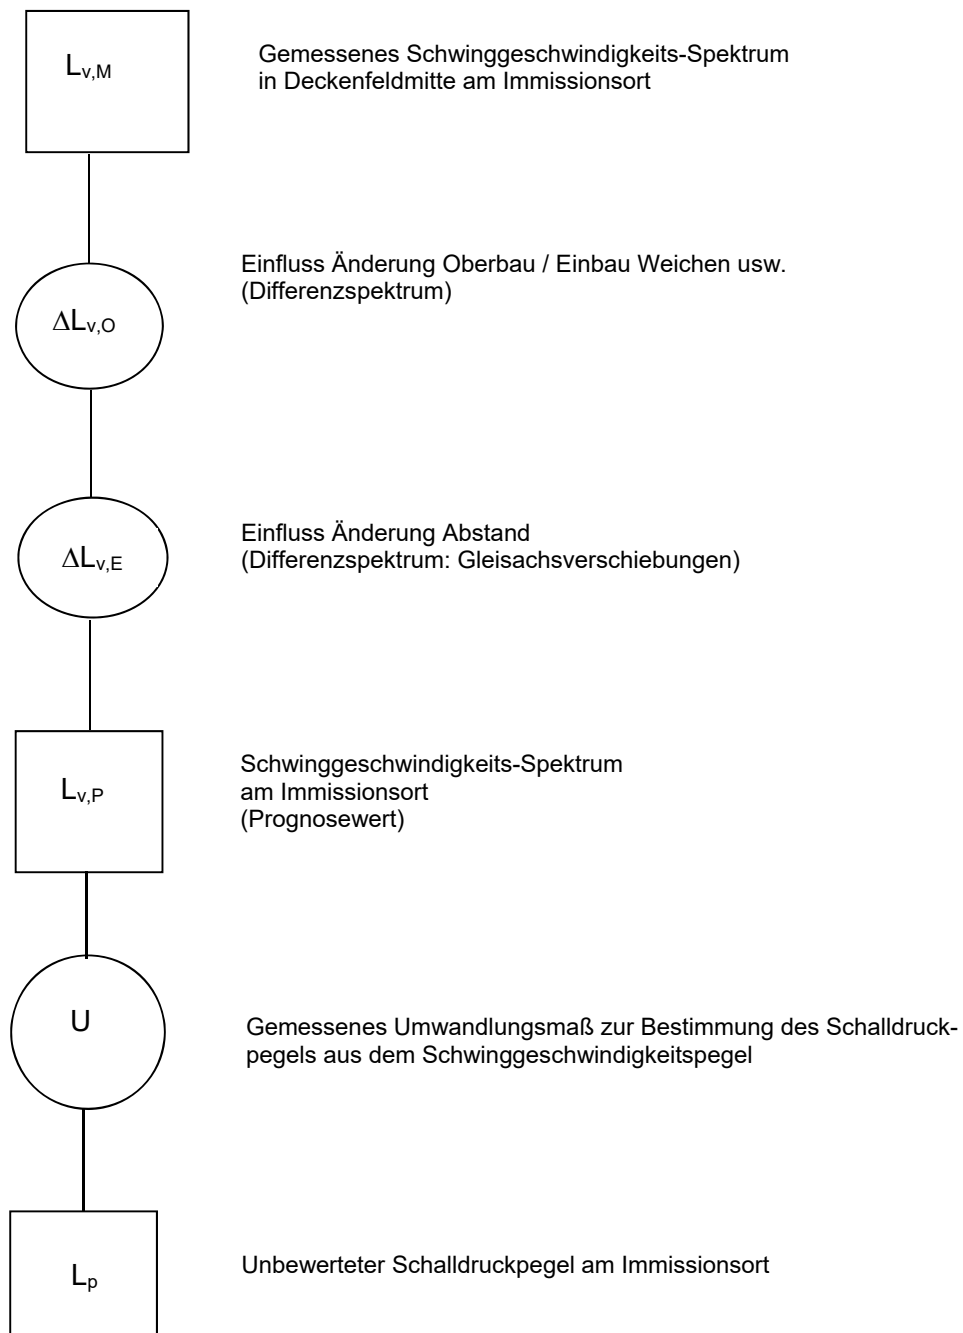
$L_{v,M}$

Gemessenes Schwinggeschwindigkeits-Spektrum in Deckenfeldmitte am Immissionsort

$\Delta L_{v,O}$

Einfluss Änderung Oberbau / Einbau Weichen usw. (Differenzspektrum)

$\Delta L_{v,E}$

Einfluss Änderung Abstand (Differenzspektrum: Gleisachsverschiebungen)

$L_{v,P}$

Schwinggeschwindigkeits-Spektrum am Immissionsort (Prognosewert)

U

Gemessenes Umwandlungsmaß zur Bestimmung des Schalldruckpegels aus dem Schwinggeschwindigkeitspegel

$L_p$

Unbewerteter Schalldruckpegel am Immissionsort